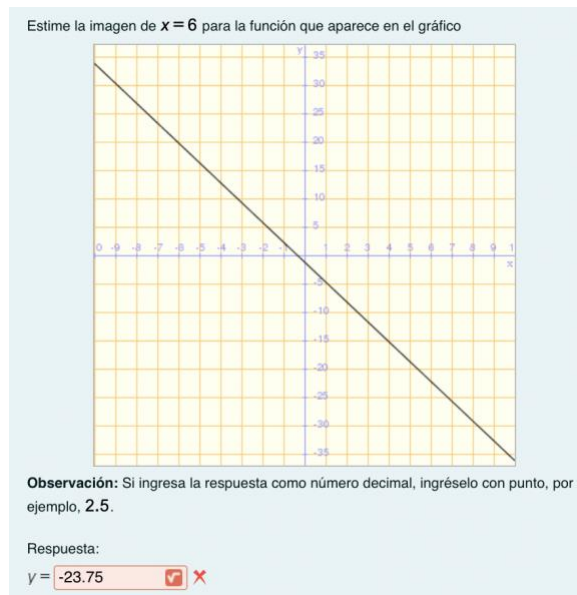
Estime la imagen de $x = 6$ para la función que aparece en el gráfico

y
35
30
25
20
15
10
5
0 -9 -8 -7 -6 -5 -4 -3 -2 -1 1 2 3 4 5 6 7 8 9 1
x
-5
-10
-15
-20
-25
-30
-35

**Observación:** Si ingresa la respuesta como número decimal, ingréselo con punto, por ejemplo, 2.5.

Respuesta:

$y =$ -23.75